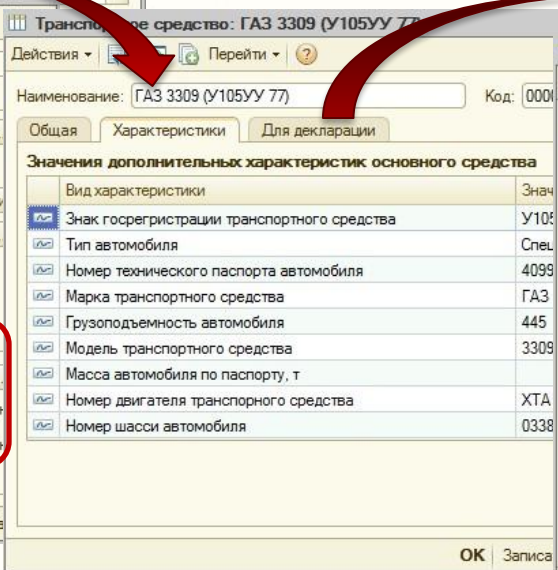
Транспор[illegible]ое средство: ГАЗ 3309 (У105УУ 77

Действия ▾ Перейти ▾ ?

Наименование: ГАЗ 3309 (У105УУ 77) Код: 000

Общая | Характеристики | Для декларации

Значения дополнительных характеристик основного средства

| Вид характеристики | Знач |
|---|---|
| Знак госрегистрации транспортного средства | У105 |
| Тип автомобиля | Спец |
| Номер технического паспорта автомобиля | 4099 |
| Марка транспортного средства | ГАЗ |
| Грузоподъемность автомобиля | 445 |
| Модель транспортного средства | 3309 |
| Масса автомобиля по паспорту, т | |
| Номер двигателя транспорного средства | ХТА |
| Номер шасси автомобиля | 0338 |

OK Записа